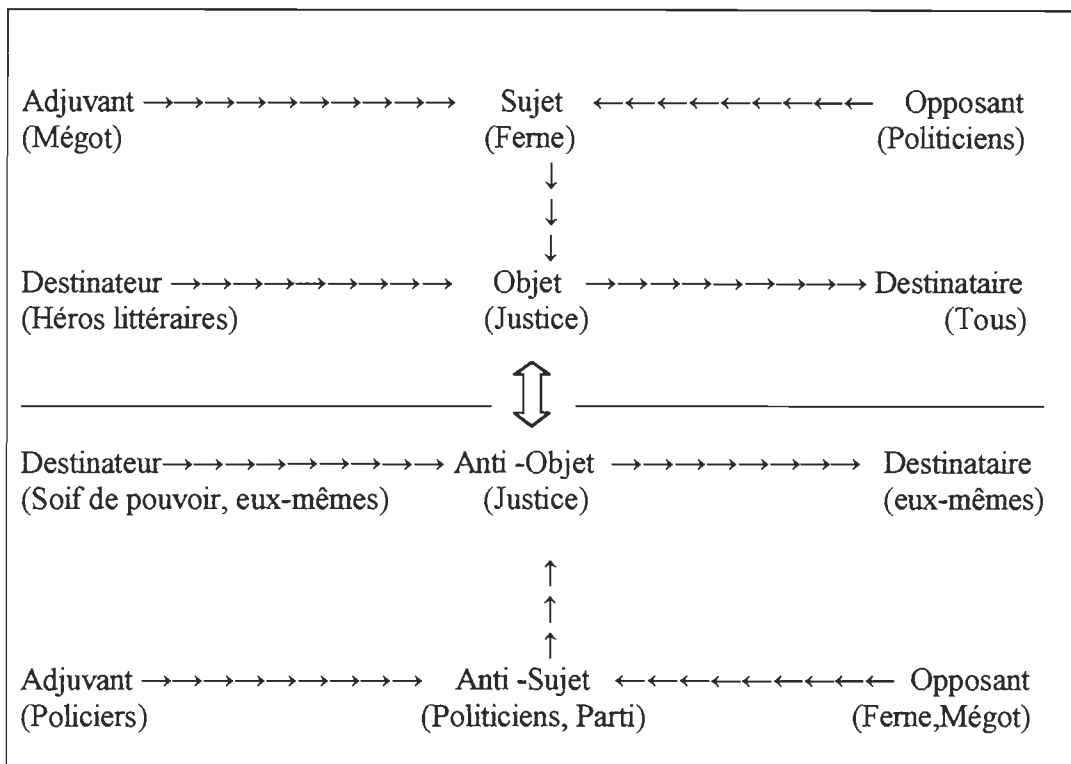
Adjuvant →→→→→→→→→→→ Sujet ←←←←←←←←←← Opposant
(Mégot) (Ferne) (Politiciens)

↓
↓
↓

Destinateur →→→→→→→→→→ Objet →→→→→→→→→→ Destinataire
(Héros littéraires) (Justice) (Tous)

Destinateur→→→→→→→→→→ Anti -Objet →→→→→→→→→→ Destinataire
(Soif de pouvoir, eux-mêmes) (Justice) (eux-mêmes)

↑
↑
↑

Adjuvant →→→→→→→→→→ Anti -Sujet ←←←←←←←←←← Opposant
(Policiers) (Politiciens, Parti) (Ferne,Mégot)